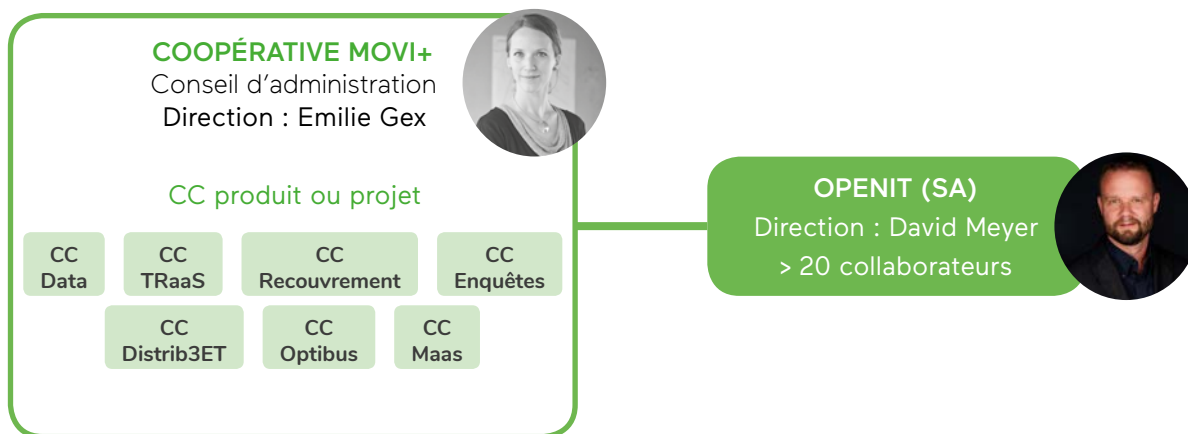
COOPÉRATIVE MOVI+
Conseil d’administration
Direction : Emilie Gex

CC produit ou projet

CC Data

CC TRaaS

CC Recouvrement

CC Enquêtes

CC Distrib3ET

CC Optibus

CC Maas

OPENIT (SA)
Direction : David Meyer
> 20 collaborateurs